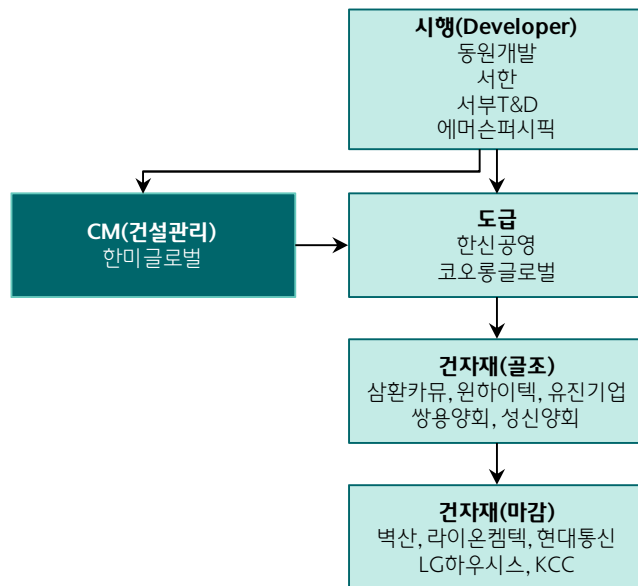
시행(Developer)
동원개발
서한
서부T&D
에머슨퍼시픽

CM(건설관리)
한미글로벌

도급
한신공영
코오롱글로벌

건자재(골조)
삼환카뮤, 원하이텍, 유진기업
쌍용양회, 성신양회

건자재(마감)
벽산, 라이온켐텍, 현대통신
LG하우시스, KCC